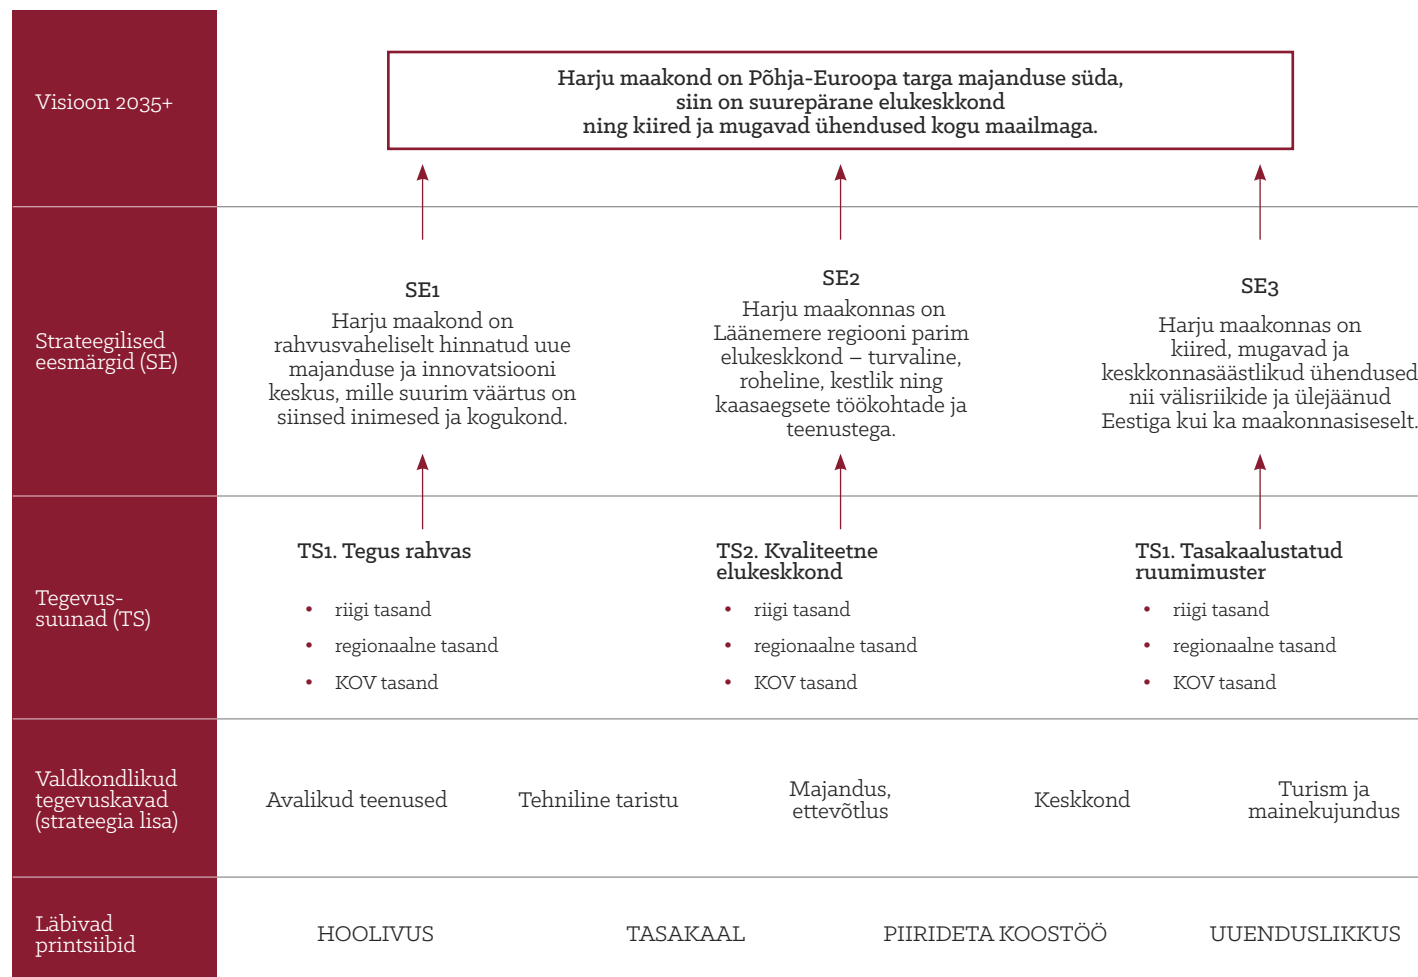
Visioon 2035+

Harju maakond on Põhja-Euroopa targa majanduse süda, siin on suurepärane elukeskkond ning kiired ja mugavad ühendused kogu maailmaga.

Strateegilised eesmärgid (SE)

SE1
Harju maakond on rahvusvaheliselt hinnatud uue majanduse ja innovatsiooni keskus, mille suurim väärtus on siinsed inimesed ja kogukond.

SE2
Harju maakonnas on Läänemere regiooni parim elukeskkond – turvaline, roheline, kestlik ning kaasaegsete töökohtade ja teenustega.

SE3
Harju maakonnas on kiired, mugavad ja keskkonnasäästlikud ühendused nii välisriikide ja ülejäänud Eestiga kui ka maakonnasiseselt.

Tegevussuunad (TS)

TS1. Tegus rahvas
• riigi tasand
• regionaalne tasand
• KOV tasand

TS2. Kvaliteetne elukeskkond
• riigi tasand
• regionaalne tasand
• KOV tasand

TS1. Tasakaalustatud ruumimuster
• riigi tasand
• regionaalne tasand
• KOV tasand

Valdkondlikud tegevuskavad (strateegia lisa)

Avalikud teenused
Tehniline taristu
Majandus, ettevõtlus
Keskkond
Turism ja mainekujundus

Läbivad printsiibid

HOOLIVUS
TASAKAAL
PIIRIDETA KOOSTÖÖ
UUENDUSLIKKUS